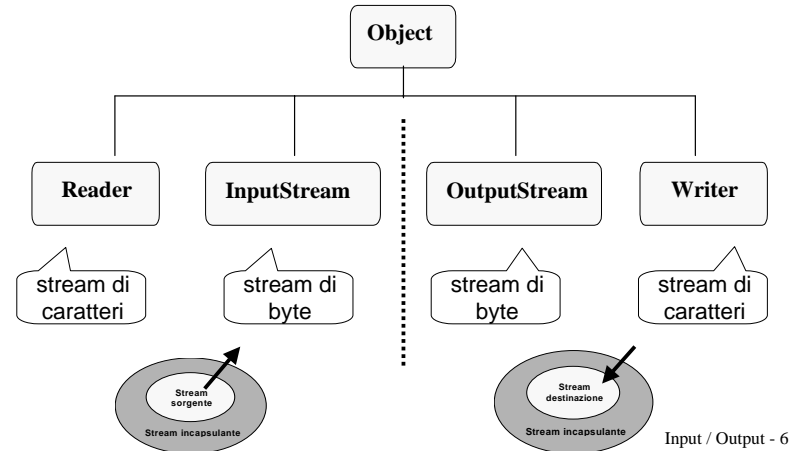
Object

Reader

InputStream

OutputStream

Writer

stream di caratteri

stream di byte

stream di byte

stream di caratteri

Stream sorgente

Stream incapsulante

Stream destinazione

Stream incapsulante

Input / Output - 6